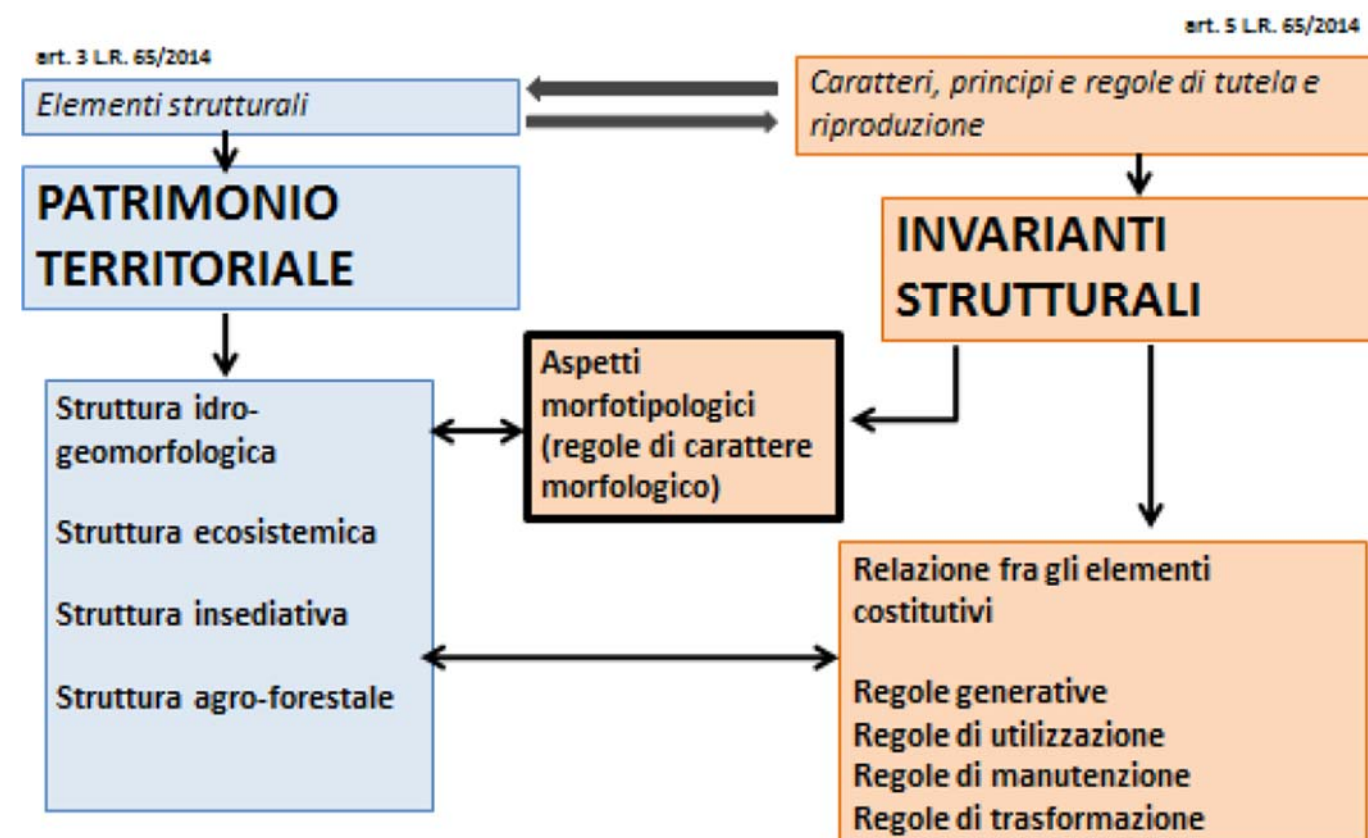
art. 3 L.R. 65/2014

*Elementi strutturali*

**PATRIMONIO TERRITORIALE**

Struttura idro-geomorfologica

Struttura ecosistemica

Struttura insediativa

Struttura agro-forestale

art. 5 L.R. 65/2014

*Caratteri, principi e regole di tutela e riproduzione*

**INVARIANTI STRUTTURALI**

Aspetti morfotipologici (regole di carattere morfologico)

Relazione fra gli elementi costitutivi

Regole generative
Regole di utilizzazione
Regole di manutenzione
Regole di trasformazione